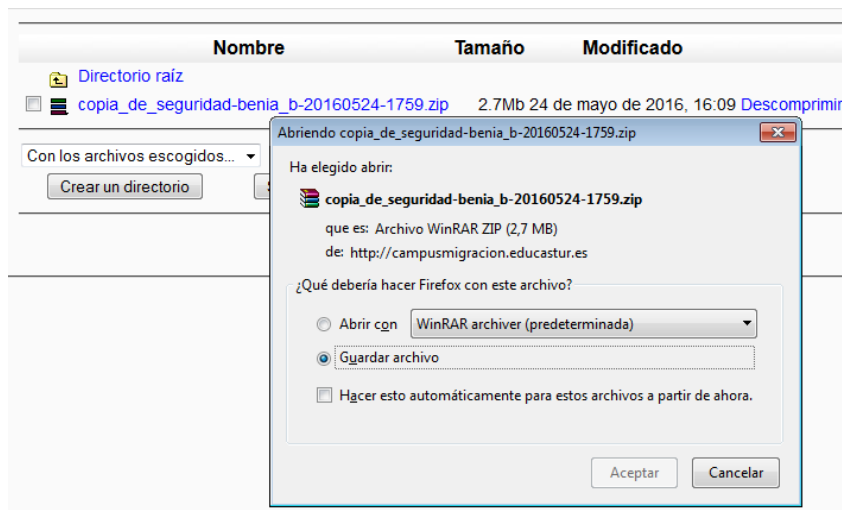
| Nombre | Tamaño | Modificado | |
|---|---|---|---|
| Directorio raíz | | | |
| copia_de_seguridad-benia_b-20160524-1759.zip | 2.7Mb | 24 de mayo de 2016, 16:09 | Descomprimir |

Con los archivos escogidos...

Crear un directorio

Abriendo copia_de_seguridad-benia_b-20160524-1759.zip

Ha elegido abrir:

copia_de_seguridad-benia_b-20160524-1759.zip

que es: Archivo WinRAR ZIP (2,7 MB)

de: http://campusmigracion.educastur.es

¿Qué debería hacer Firefox con este archivo?

Abrir con WinRAR archiver (predeterminada)

Guardar archivo

Hacer esto automáticamente para estos archivos a partir de ahora.

Aceptar

Cancelar